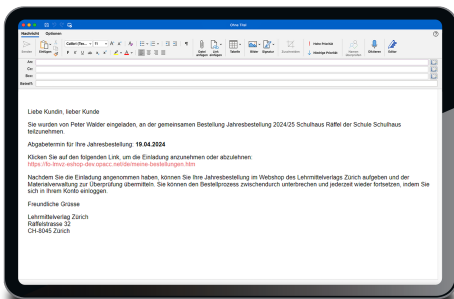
Ohne Titel

Nachricht Optionen

Senden Einfügen Calibri (Tex... 11 Datei anfügen Link einfügen Tabelle Bilder Signatur Hohe Priorität Niedrige Priorität Diktieren Editor

An:
Cc:
Bcc:
Betreff:

Liebe Kundin, lieber Kunde

Sie wurden von Peter Walder eingeladen, an der gemeinsamen Bestellung Jahresbestellung 2024/25 Schulhaus Räffel der Schule Schulhaus teilzunehmen.

Abgabetermin für Ihre Jahresbestellung: 19.04.2024

Klicken Sie auf den folgenden Link, um die Einladung anzunehmen oder abzulehnen:
https://lb.lmvz-eshop-dev.spacc.net/demeine-bestellungen.htm

Nachdem Sie die Einladung angenommen haben, können Sie Ihre Jahresbestellung im Webshop des Lehrmittelverlags Zürich aufgeben und der Materialverwaltung zur Überprüfung übermitteln. Sie können den Bestellprozess zwischendurch unterbrechen und jederzeit wieder fortsetzen, indem Sie sich in Ihrem Konto einloggen.

Freundliche Grüsse

Lehrmittelverlag Zürich
Räffelstrasse 32
CH-8045 Zürich